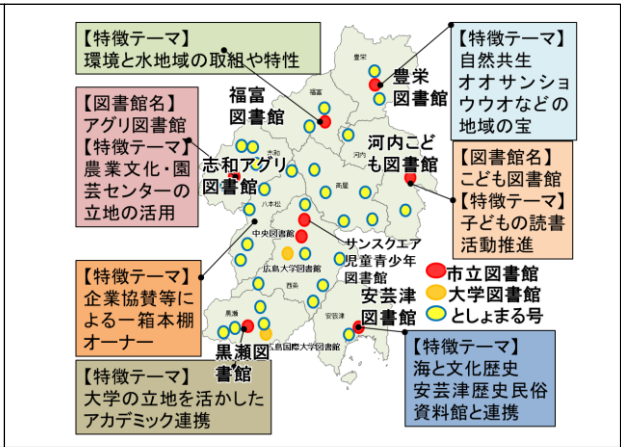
【特徴テーマ】
環境と水地域の取組や特性

【図書館名】
アグリ図書館
【特徴テーマ】
農業文化・園芸センターの立地の活用

福富
図書館

志和アグリ
図書館

【特徴テーマ】
自然共生
オオサンショウウオなどの地域の宝

豊栄
図書館

河内こども図書館

【図書館名】
こども図書館
【特徴テーマ】
子どもの読書活動推進

福富

河内

八本松

中央図書館

高屋

サンスクエア
児童青少年
図書館

広島大学図書館

西条

【特徴テーマ】
企業協賛等による一箱本棚オーナー

市立図書館
大学図書館
としょまる号

安芸津
図書館

黒瀬

近畿大学図書館

広島国際大学図書館

安芸津

黒瀬図
書館

【特徴テーマ】
大学の立地を活かしたアカデミック連携

【特徴テーマ】
海と文化歴史
安芸津歴史民俗資料館と連携